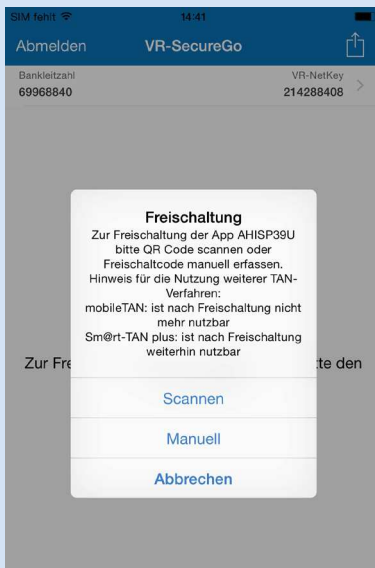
SIM fehlt 14:41

Abmelden VR-SecureGo

Bankleitzahl
69968840

VR-NetKey
214288408

Freischaltung
Zur Freischaltung der App AHISP39U bitte QR Code scannen oder Freischaltcode manuell erfassen.
Hinweis für die Nutzung weiterer TAN-Verfahren:
mobileTAN: ist nach Freischaltung nicht mehr nutzbar
Sm@rt-TAN plus: ist nach Freischaltung weiterhin nutzbar

Zur Fre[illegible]tte den

Scannen

Manuell

Abbrechen